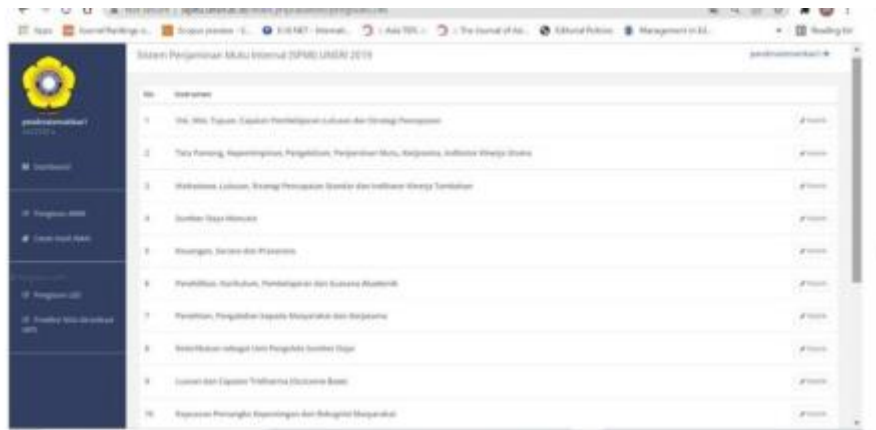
Sistem Penjaminan Mutu Internal (SPMI) UNSRI 2019

| No | Instrumen | |
|---|---|---|
| 1 | Visi, Misi, Tujuan, Capaian Pembelajaran Lulusan dan Strategi Pencapaian | Isian |
| 2 | Tata Pamong, Kepemimpinan, Pengelolaan, Penjaminan Mutu, Kerjasama, Indikator Kinerja Utama | Isian |
| 3 | Mahasiswa, Lulusan, Strategi Pencapaian Standar dan Indikator Kinerja Tambahan | Isian |
| 4 | Sumber Daya Manusia | Isian |
| 5 | Keuangan, Sarana dan Prasarana | Isian |
| 6 | Pendidikan, Kurikulum, Pembelajaran dan Suasana Akademik | Isian |
| 7 | Penelitian, Pengabdian kepada Masyarakat dan Kerjasama | Isian |
| 8 | Keterlibatan sebagai Unit Pengelola Sumber Daya | Isian |
| 9 | Luaran dan Capaian Tridharma (Outcome Base) | Isian |
| 10 | Kepuasan Pemangku Kepentingan dan Rekognisi Masyarakat | Isian |

Dashboard

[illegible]